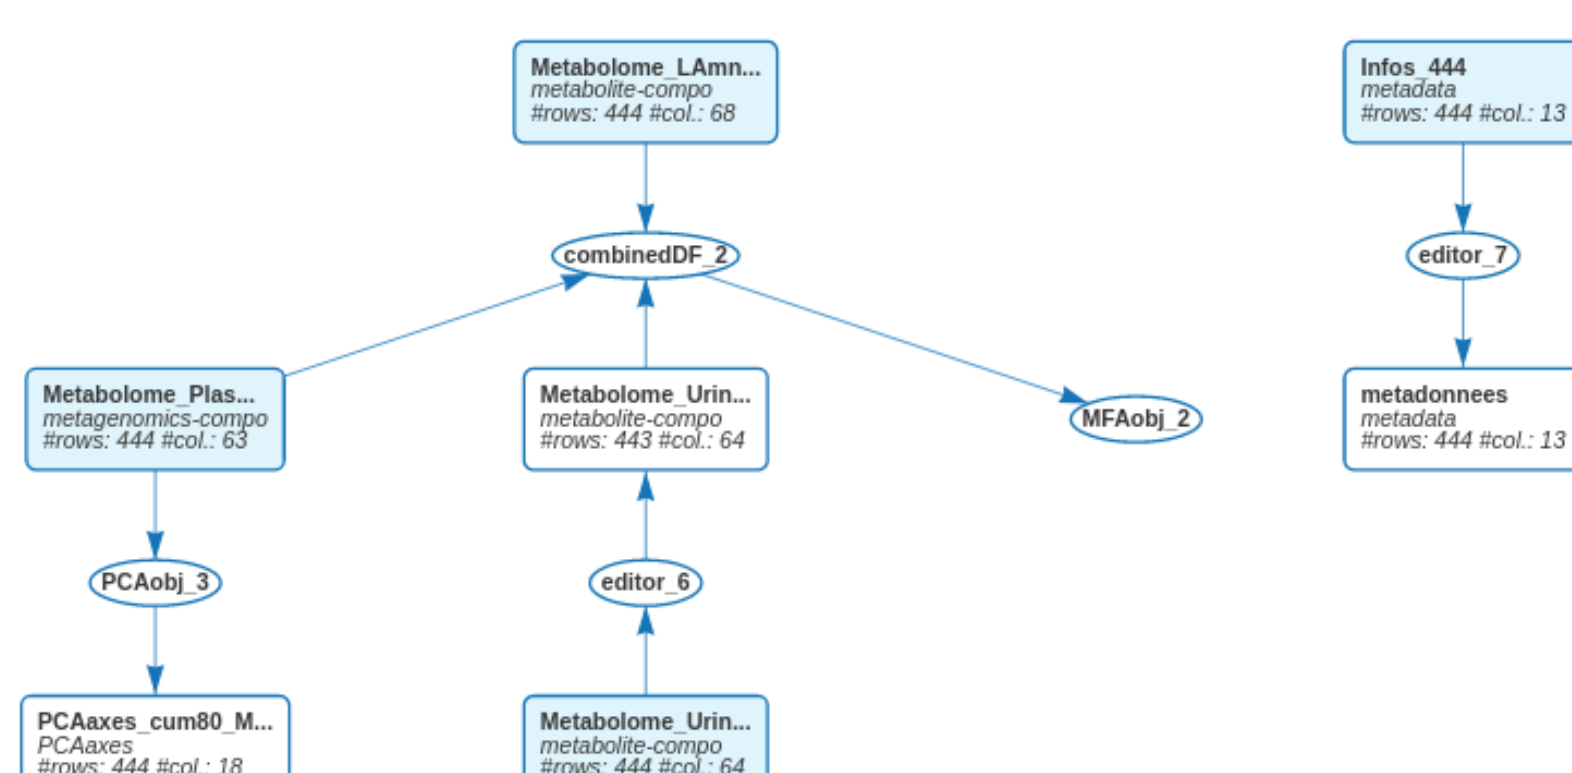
Metabolome_LAmn...
metabolite-compo
#rows: 444 #col.: 68

Infos_444
metadata
#rows: 444 #col.: 13

combinedDF_2

editor_7

Metabolome_Plas...
metagenomics-compo
#rows: 444 #col.: 63

Metabolome_Urin...
metabolite-compo
#rows: 443 #col.: 64

MFAobj_2

metadonnees
metadata
#rows: 444 #col.: 13

PCAobj_3

editor_6

PCAaxes_cum80_M...
PCAaxes
#rows: 444 #col.: 18

Metabolome_Urin...
metabolite-compo
#rows: 444 #col.: 64